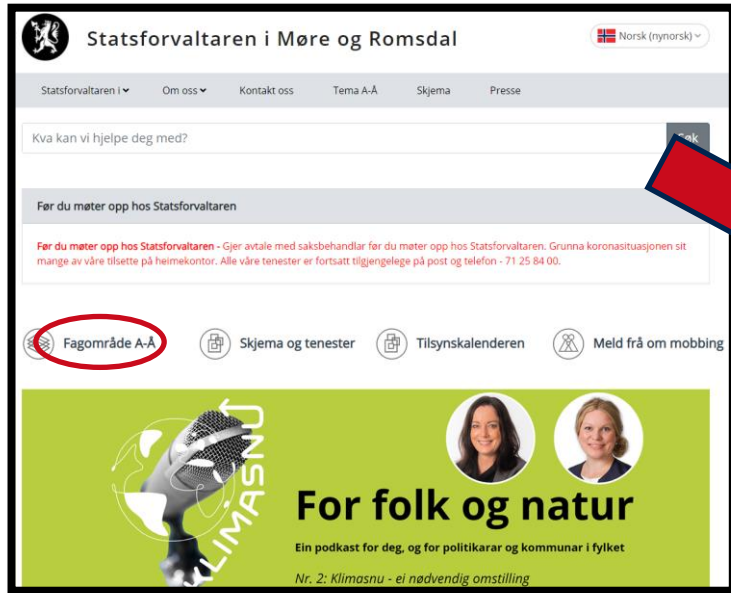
Statsforvaltaren i Møre og Romsdal

Norsk (nynorsk)

Statsforvaltaren i
Om oss
Kontakt oss
Tema A-Å
Skjema
Presse

Kva kan vi hjelpe deg med?

Søk

Før du møter opp hos Statsforvaltaren

Før du møter opp hos Statsforvaltaren - Gjer avtale med saksbehandlar før du møter opp hos Statsforvaltaren. Grunna koronasituasjonen sit mange av våre tilsette på heimekontor. Alle våre tenester er fortsatt tilgjengelege på post og telefon - 71 25 84 00.

Fagområde A-Å
Skjema og tenester
Tilsynskalenderen
Meld frå om mobbing

KLIMASNU

For folk og natur

Ein podkast for deg, og for politikarar og kommunar i fylket

Nr. 2: Klimasnu - ei nødvendig omstilling